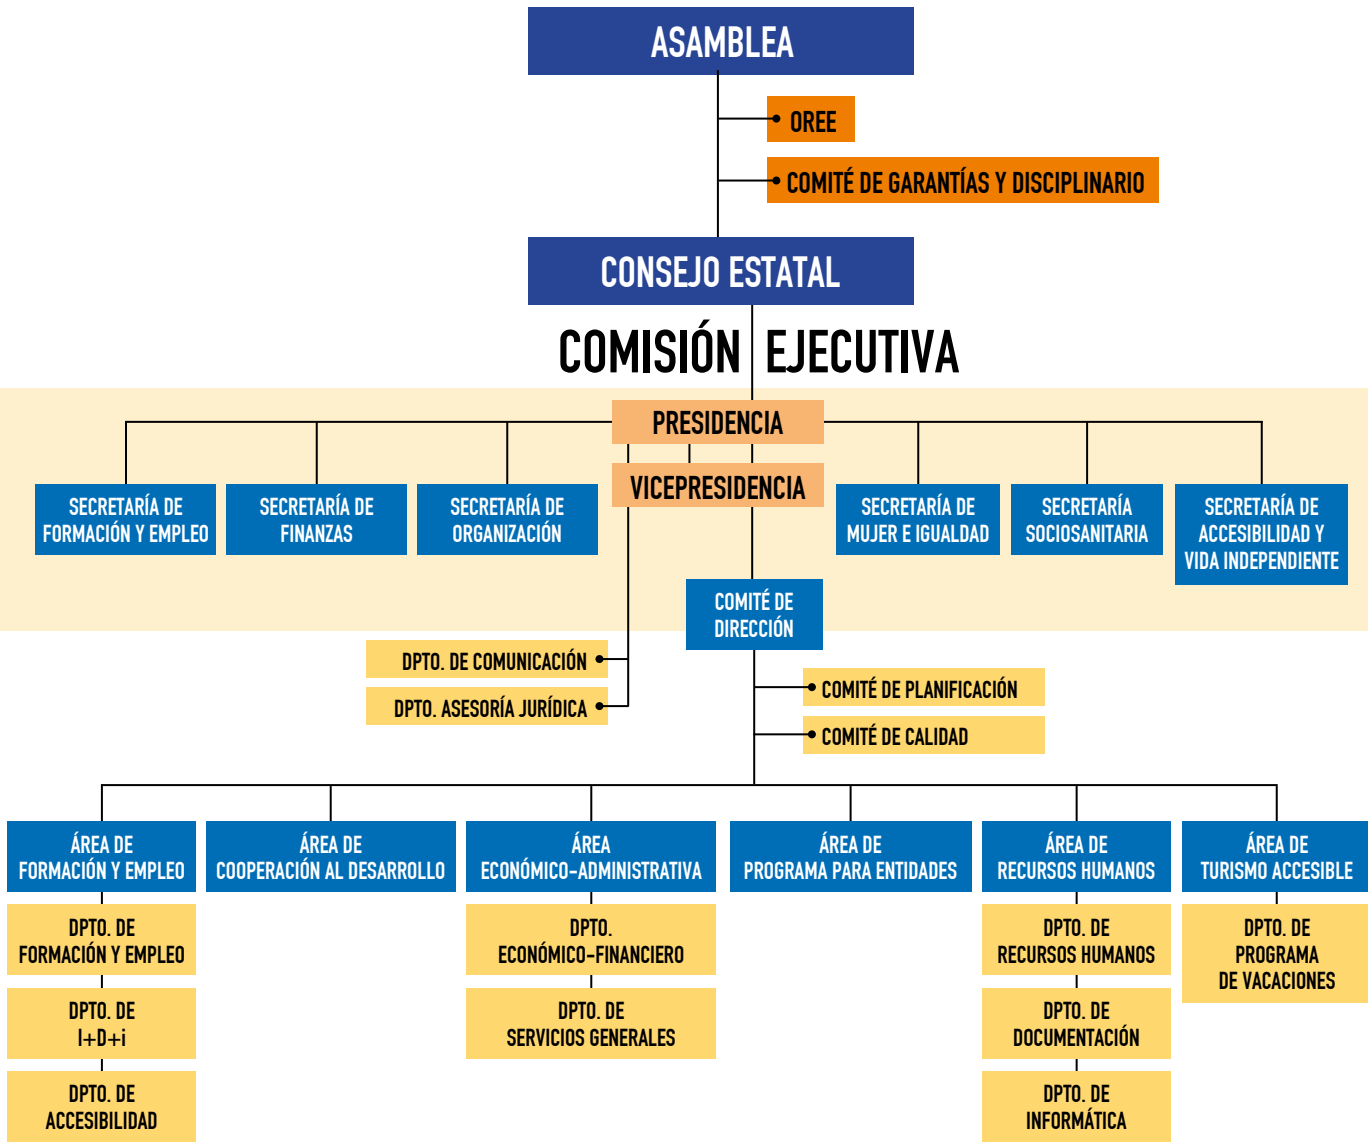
ASAMBLEA

OREE

COMITÉ DE GARANTÍAS Y DISCIPLINARIO

CONSEJO ESTATAL

COMISIÓN EJECUTIVA

PRESIDENCIA

VICEPRESIDENCIA

SECRETARÍA DE FORMACIÓN Y EMPLEO

SECRETARÍA DE FINANZAS

SECRETARÍA DE ORGANIZACIÓN

SECRETARÍA DE MUJER E IGUALDAD

SECRETARÍA SOCIOSANITARIA

SECRETARÍA DE ACCESIBILIDAD Y VIDA INDEPENDIENTE

COMITÉ DE DIRECCIÓN

DPTO. DE COMUNICACIÓN

DPTO. ASESORÍA JURÍDICA

COMITÉ DE PLANIFICACIÓN

COMITÉ DE CALIDAD

ÁREA DE FORMACIÓN Y EMPLEO

DPTO. DE FORMACIÓN Y EMPLEO

DPTO. DE I+D+i

DPTO. DE ACCESIBILIDAD

ÁREA DE COOPERACIÓN AL DESARROLLO

ÁREA ECONÓMICO-ADMINISTRATIVA

DPTO. ECONÓMICO-FINANCIERO

DPTO. DE SERVICIOS GENERALES

ÁREA DE PROGRAMA PARA ENTIDADES

ÁREA DE RECURSOS HUMANOS

DPTO. DE RECURSOS HUMANOS

DPTO. DE DOCUMENTACIÓN

DPTO. DE INFORMÁTICA

ÁREA DE TURISMO ACCESIBLE

DPTO. DE PROGRAMA DE VACACIONES